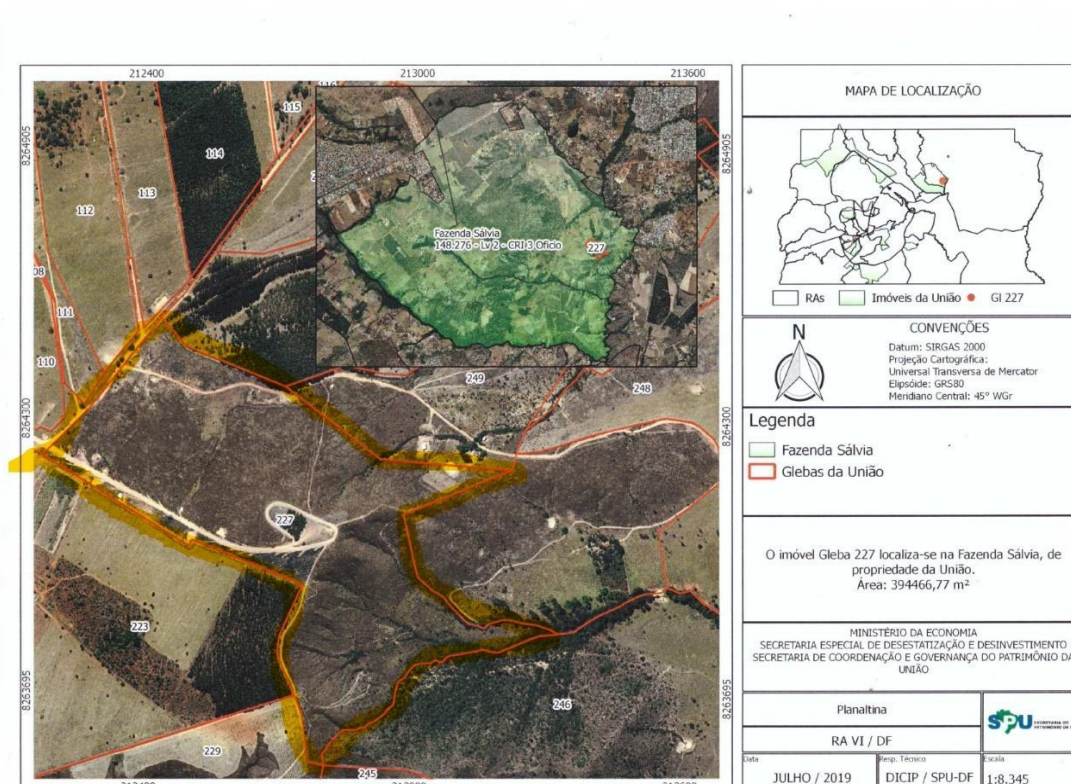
212400
213000
213600
8264905
8264905
8264300
8264300
8263695
8263695
115
114
113
112
108
111
110
Fazenda Sálvia
148.276 - Lv 2 - CRI 3 Ofício
227
249
248
227
223
246
229
245
212400
213000
213600

MAPA DE LOCALIZAÇÃO

RAs
Imóveis da União
Gl 227

N
CONVENÇÕES
Datum: SIRGAS 2000
Projeção Cartográfica:
Universal Transversa de Mercator
Elipsóide: GRS80
Meridiano Central: 45° WGr

Legenda
Fazenda Sálvia
Glebas da União

O imóvel Gleba 227 localiza-se na Fazenda Sálvia, de propriedade da União.
Área: 394466,77 m²

MINISTÉRIO DA ECONOMIA
SECRETARIA ESPECIAL DE DESESTATIZAÇÃO E DESINVESTIMENTO
SECRETARIA DE COORDENAÇÃO E GOVERNANÇA DO PATRIMÔNIO DA UNIÃO

Planaltina
SPU
RA VI / DF

Data
JULHO / 2019
Resp. Técnico
DICIP / SPU-DF
Escala
1:8.345